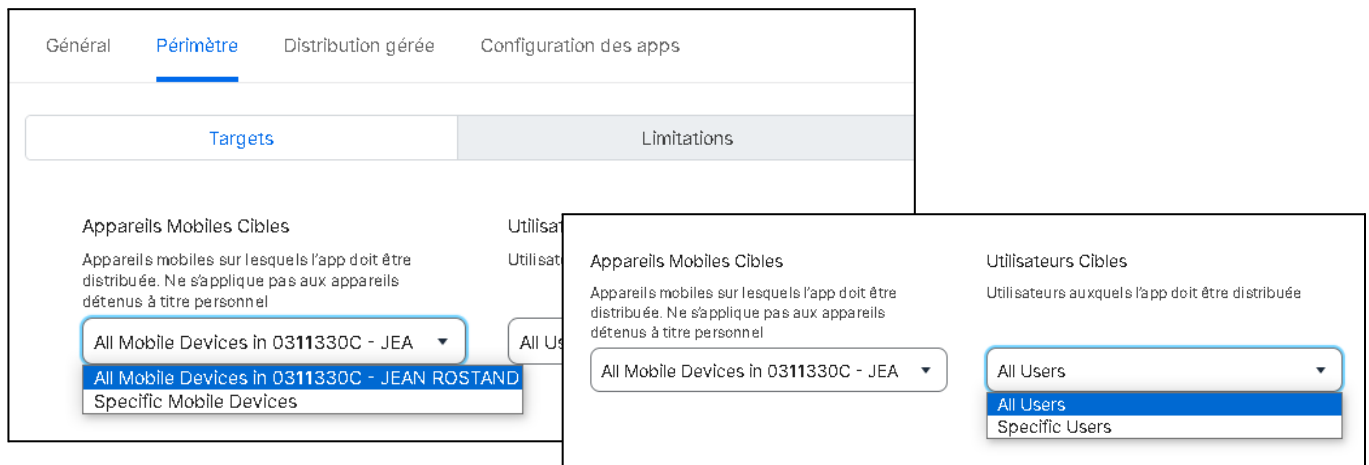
Général Périmètre Distribution gérée Configuration des apps

Targets Limitations

Appareils Mobiles Cibles

Appareils mobiles sur lesquels l'app doit être distribuée. Ne s'applique pas aux appareils détenus à titre personnel

All Mobile Devices in 0311330C - JEA

All Mobile Devices in 0311330C - JEAN ROSTAND
Specific Mobile Devices

Utilisateu

Utilisateu

All Us

Appareils Mobiles Cibles

Appareils mobiles sur lesquels l'app doit être distribuée. Ne s'applique pas aux appareils détenus à titre personnel

All Mobile Devices in 0311330C - JEA

Utilisateurs Cibles

Utilisateurs auxquels l'app doit être distribuée

All Users

All Users
Specific Users